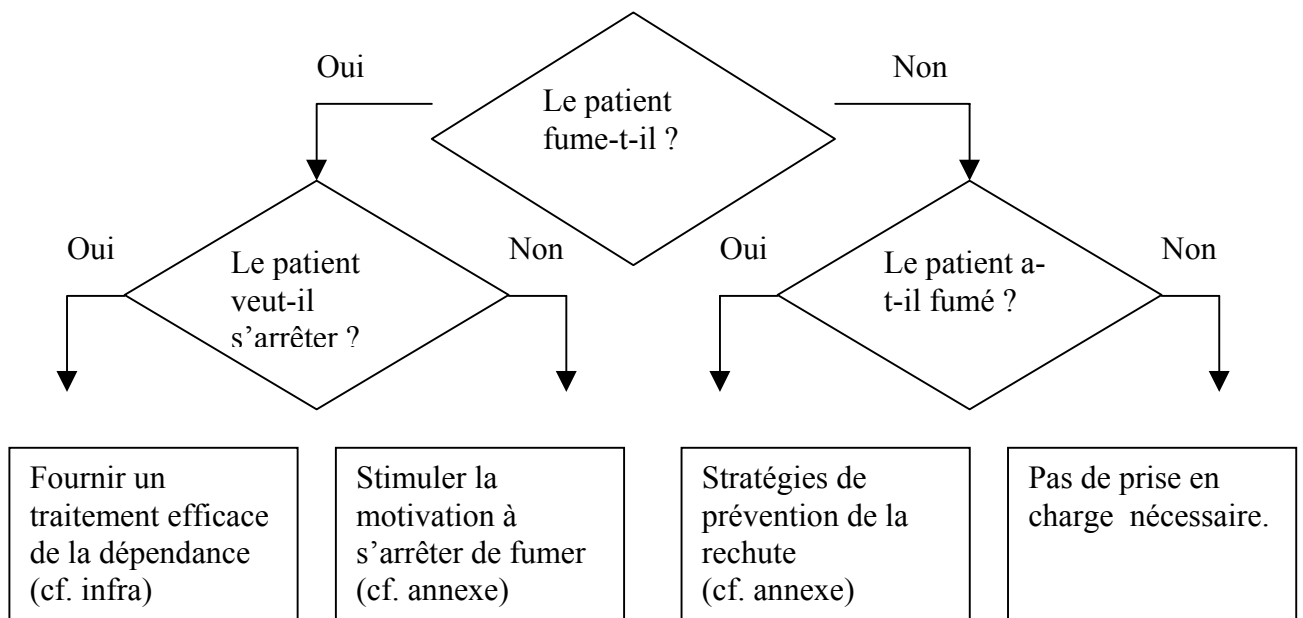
Le patient fume-t-il ?

Oui

Non

Le patient veut-il s'arrêter ?

Oui

Non

Le patient a-t-il fumé ?

Oui

Non

Fournir un traitement efficace de la dépendance (cf. infra)

Stimuler la motivation à s'arrêter de fumer (cf. annexe)

Stratégies de prévention de la rechute (cf. annexe)

Pas de prise en charge nécessaire.